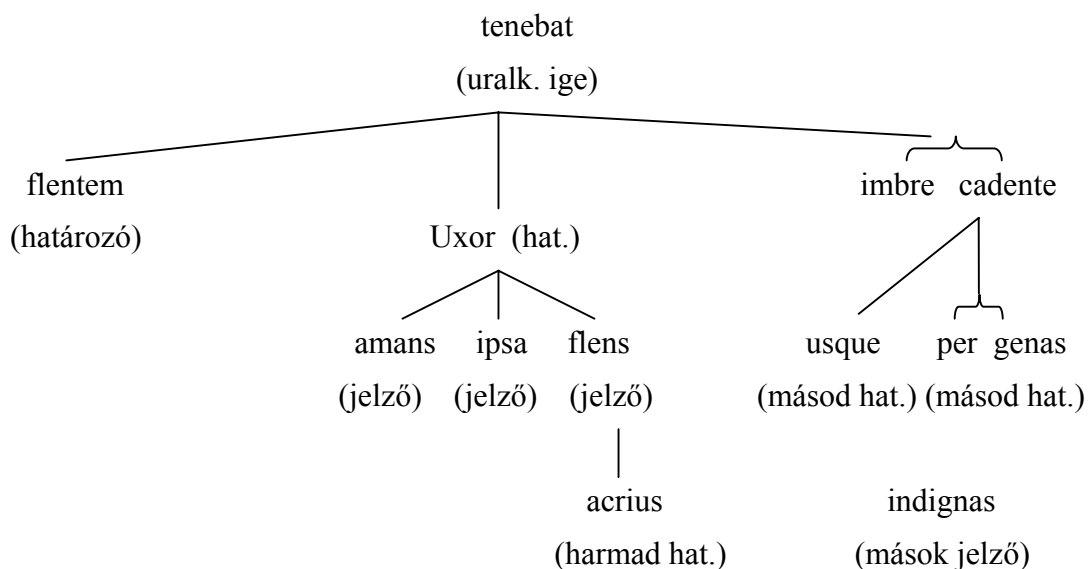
tenebat
(uralk. ige)

flentem
(határozó)

Uxor (hat.)

imbre cadente

amans (jelző)

ipsa (jelző)

flens (jelző)

acrius (harmad hat.)

usque (másod hat.)

per genas (másod hat.)

indignas (mások jelző)